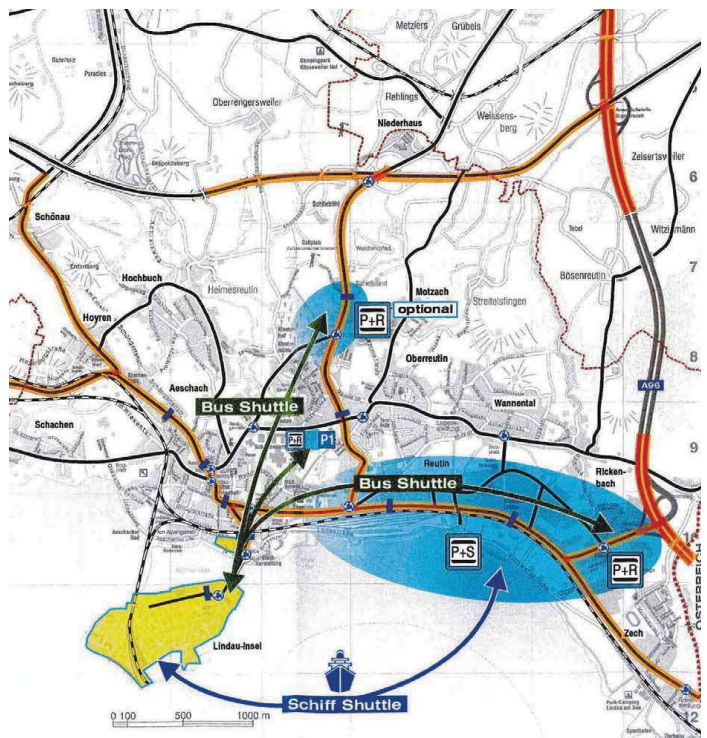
Metzlers
Grübels
Rehlings
Oberrengersweiler
Niederhaus
Weissensberg
Zeisertsweiler
6
Schönau
Witzigmann
Hochbuch
Heimesreutin
Motzach
Bösenreutin
7
Streitelsfingen
P+R
optional
Hoyren
Oberreutin
8
Aeschach
A96
Wannental
Bus Shuttle
Schachen
P+R
P1
9
Reutin
Rickenbach
Bus Shuttle
P+S
P+R
Zech
Lindau-Insel
ÖSTERREICH
Schiff Shuttle
0 100
500
1000 m
12